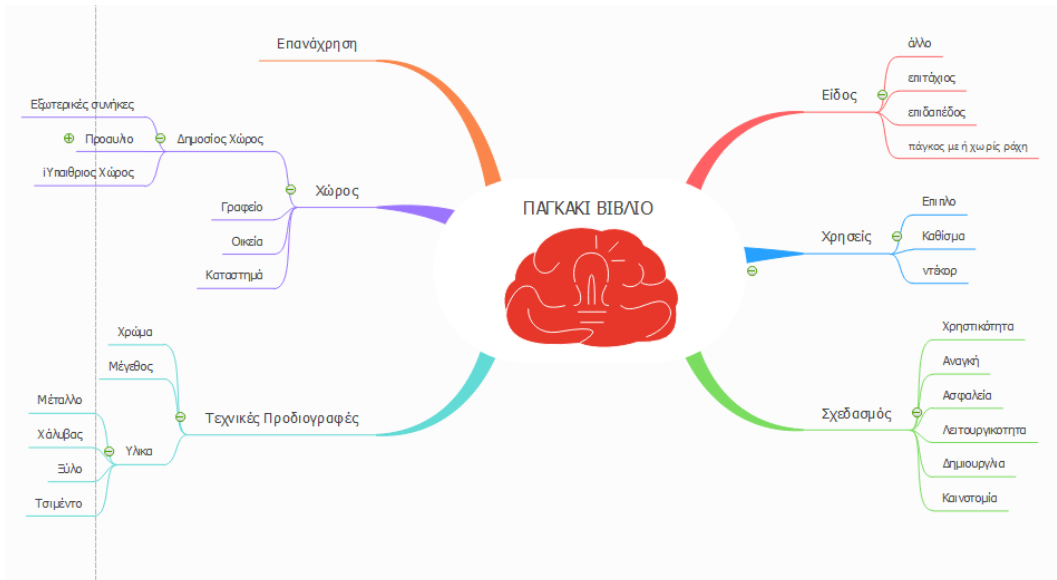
ΠΑΓΚΑΚΙ ΒΙΒΛΙΟ

Επανάχρηση

Χώρος
Δημοσίος Χώρος
Εξωτερικές συνήκες
Προαυλο
iΥπαιθριος Χώρος
Γραφειο
Οικεία
Καταστημά

Τεχνικές Προδιογραφές
Χρώμα
Μέγεθος
Υλικα
Μέταλλο
Χάλυβας
Ξύλο
Τσιμέντο

Είδος
άλλο
επιτάχιος
επιδαπέδος
πάγκος με ή χωρίς ράχη

Χρησεις
Επιπλο
Καθίσμα
ντάκορ

Σχεδασμός
Χρηστικότητα
Αναγκή
Ασφαλεία
Λειτουργικοτητα
Δημιουργιλα
Καινοτομία